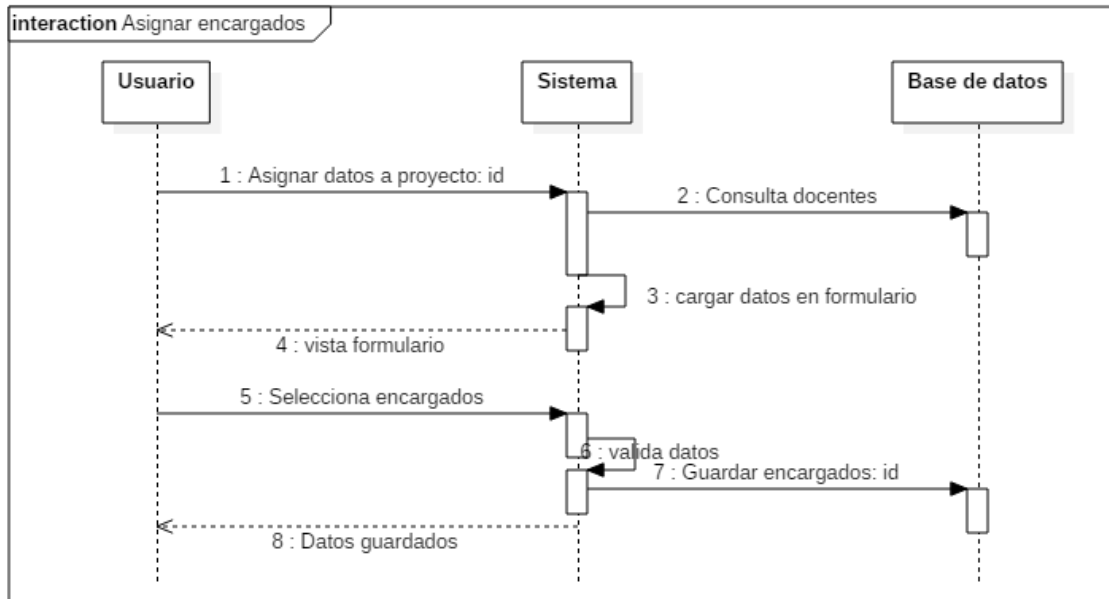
interaction Asignar encargados

Usuario

Sistema

Base de datos

1 : Asignar datos a proyecto: id

2 : Consulta docentes

3 : cargar datos en formulario

4 : vista formulario

5 : Selecciona encargados

6 : valida datos

7 : Guardar encargados: id

8 : Datos guardados